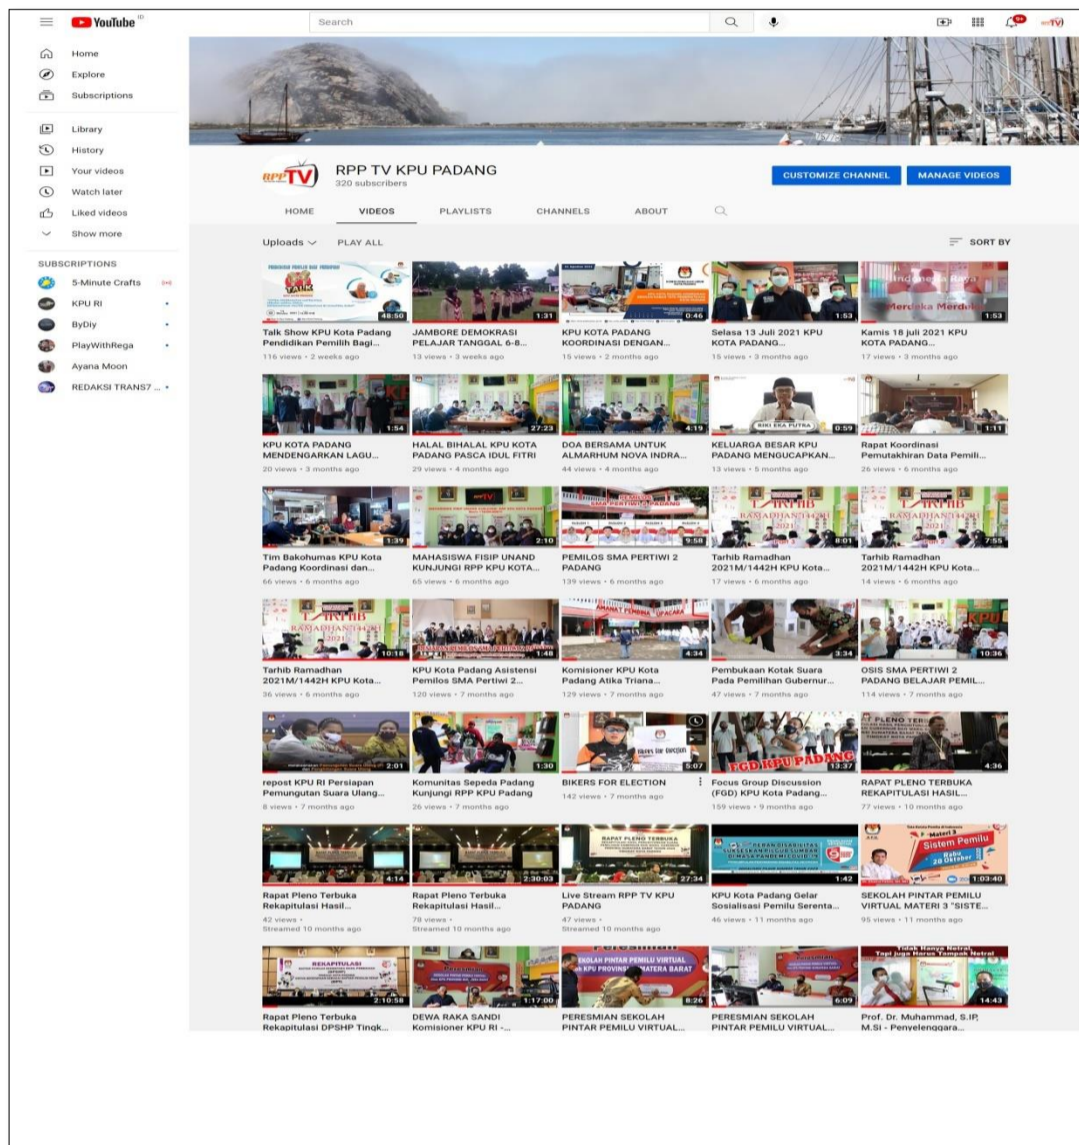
YouTube ID

Search

Home
Explore
Subscriptions

Library
History
Your videos
Watch later
Liked videos
Show more

SUBSCRIPTIONS
5-Minute Crafts
KPU RI
ByDiy
PlayWithRega
Ayana Moon
REDAKSI TRANS7 ...

RPP TV KPU PADANG
320 subscribers

CUSTOMIZE CHANNEL
MANAGE VIDEOS

HOME
VIDEOS
PLAYLISTS
CHANNELS
ABOUT

Uploads
PLAY ALL
SORT BY

48:50
Talk Show KPU Kota Padang Pendidikan Pemilih Bagi...
116 views • 2 weeks ago

1:31
JAMBORE DEMOKRASI PELAJAR TANGGAL 6-8...
13 views • 3 weeks ago

0:46
KPU KOTA PADANG KOORDINASI DENGAN...
15 views • 2 months ago

1:53
Selasa 13 Juli 2021 KPU KOTA PADANG...
15 views • 3 months ago

1:53
Kamis 18 juli 2021 KPU KOTA PADANG...
17 views • 3 months ago

1:54
KPU KOTA PADANG MENDENGARKAN LAGU...
20 views • 3 months ago

27:23
HALAL BIHALAL KPU KOTA PADANG PASCA IDUL FITRI
29 views • 4 months ago

4:19
DOA BERSAMA UNTUK ALMARHUM NOVA INDRA...
44 views • 4 months ago

0:59
KELUARGA BESAR KPU PADANG MENGUCAPKAN...
13 views • 5 months ago

1:11
Rapat Koordinasi Pemutakhiran Data Pemili...
26 views • 6 months ago

1:39
Tim Bakohumas KPU Kota Padang Koordinasi dan...
66 views • 6 months ago

2:10
MAHASISWA FISIP UNAND KUNJUNGI RPP KPU KOTA...
65 views • 6 months ago

9:58
PEMILOS SMA PERTIWI 2 PADANG
139 views • 6 months ago

8:01
Tarhib Ramadhan 2021M/1442H KPU Kota...
17 views • 6 months ago

7:55
Tarhib Ramadhan 2021M/1442H KPU Kota...
14 views • 6 months ago

10:18
Tarhib Ramadhan 2021M/1442H KPU Kota...
36 views • 6 months ago

1:48
KPU Kota Padang Asistensi Pemilos SMA Pertiwi 2...
120 views • 7 months ago

4:34
Komisioner KPU Kota Padang Atika Triana...
129 views • 7 months ago

3:34
Pembukaan Kotak Suara Pada Pemilihan Gubernur...
47 views • 7 months ago

10:36
OSIS SMA PERTIWI 2 PADANG BELAJAR PEMIL...
114 views • 7 months ago

2:01
repost KPU RI Persiapan Pemungutan Suara Ulang...
8 views • 7 months ago

1:30
Komunitas Sepeda Padang Kunjungi RPP KPU Padang
26 views • 7 months ago

5:07
BIKERS FOR ELECTION
142 views • 7 months ago

13:37
Focus Group Discussion (FGD) KPU Kota Padang...
159 views • 9 months ago

4:36
RAPAT PLENO TERBUKA REKAPITULASI HASIL...
77 views • 10 months ago

4:14
Rapat Pleno Terbuka Rekapitulasi Hasil...
42 views • Streamed 10 months ago

2:30:03
Rapat Pleno Terbuka Rekapitulasi Hasil...
78 views • Streamed 10 months ago

27:34
Live Stream RPP TV KPU PADANG
47 views • Streamed 10 months ago

1:42
KPU Kota Padang Gelar Sosialisasi Pemilu Serenta...
46 views • 11 months ago

1:03:40
SEKOLAH PINTAR PEMILU VIRTUAL MATERI 3 "SISTE...
95 views • 11 months ago

2:10:58
Rapat Pleno Terbuka Rekapitulasi DPSHP Tingk...

1:17:00
DEWA RAKA SANDI Komisioner KPU RI -...

8:26
PERESMIAN SEKOLAH PINTAR PEMILU VIRTUAL...

6:09
PERESMIAN SEKOLAH PINTAR PEMILU VIRTUAL...

14:43
Prof. Dr. Muhammad, S.IP, M.Si - Penyelenggara...